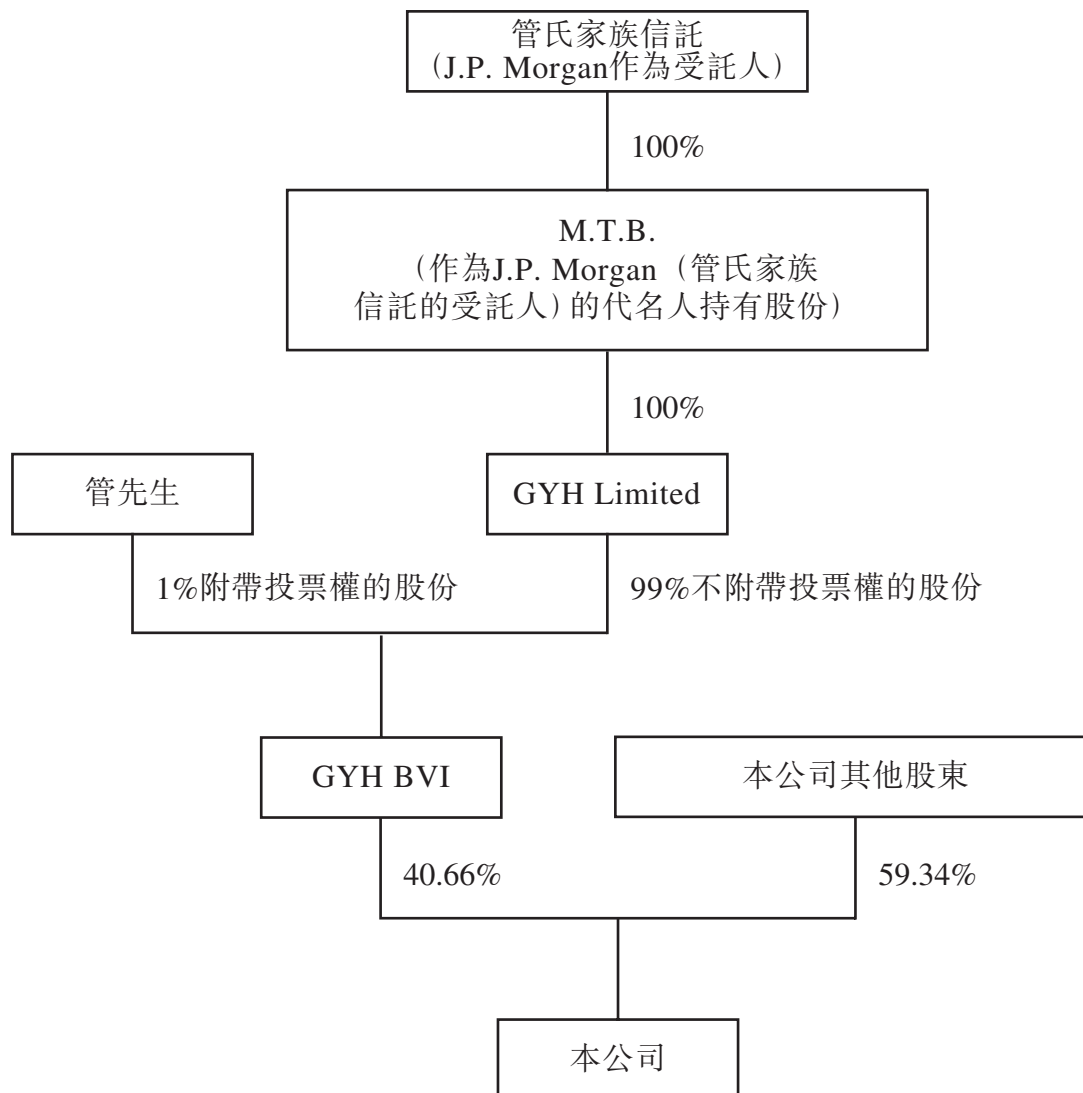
管氏家族信託
(J.P. Morgan作為受託人)

100%

M.T.B.
(作為J.P. Morgan(管氏家族信託的受託人)的代名人持有股份)

100%

管先生

GYH Limited

1%附帶投票權的股份

99%不附帶投票權的股份

GYH BVI

本公司其他股東

40.66%

59.34%

本公司